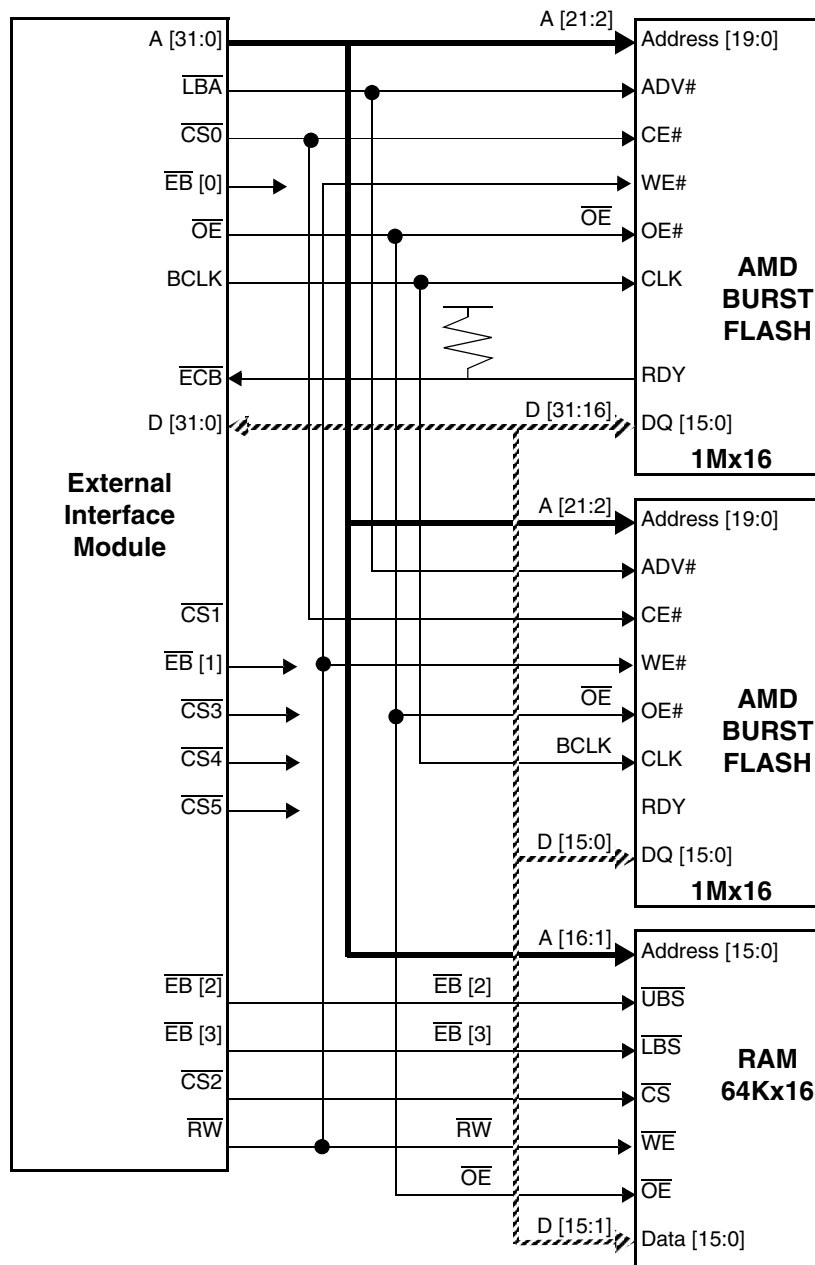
External Interface Module

A [31:0]
$\overline{LBA}$
$\overline{CS0}$
$\overline{EB}$ [0]
$\overline{OE}$
BCLK
$\overline{ECB}$
D [31:0]
$\overline{CS1}$
$\overline{EB}$ [1]
$\overline{CS3}$
$\overline{CS4}$
$\overline{CS5}$
$\overline{EB}$ [2]
$\overline{EB}$ [3]
$\overline{CS2}$
$\overline{RW}$

A [21:2]
Address [19:0]
ADV#
CE#
WE#
$\overline{OE}$
OE#
CLK
RDY
D [31:16]
DQ [15:0]
AMD BURST FLASH
1Mx16

A [21:2]
Address [19:0]
ADV#
CE#
WE#
$\overline{OE}$
OE#
BCLK
CLK
RDY
D [15:0]
DQ [15:0]
AMD BURST FLASH
1Mx16

A [16:1]
Address [15:0]
$\overline{EB}$ [2]
$\overline{UBS}$
$\overline{EB}$ [3]
$\overline{LBS}$
$\overline{CS}$
$\overline{RW}$
$\overline{WE}$
$\overline{OE}$
$\overline{OE}$
D [15:1]
Data [15:0]
RAM 64Kx16